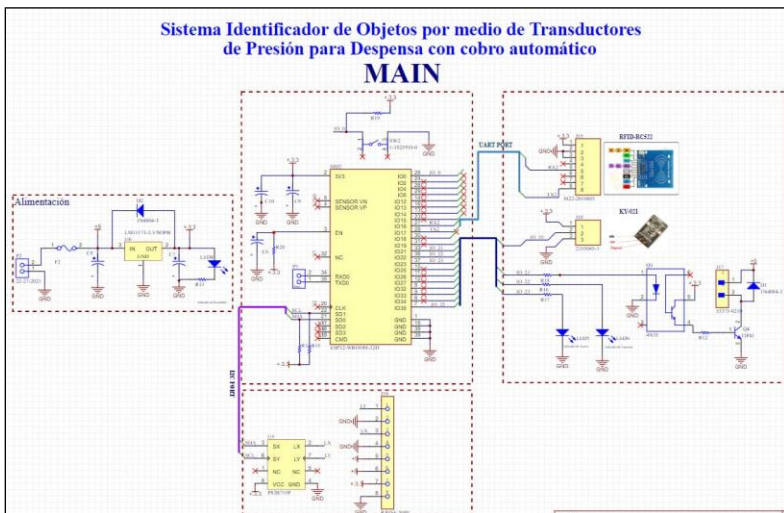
Sistema Identificador de Objetos por medio de Transductores de Presión para Despensa con cobro automático

MAIN

Alimentación

UART PORT

RFID-RC522

KY-021

3V3
SENSOR VN
SENSOR VP
EN
NC
RXD0
TXD0
CLK
SD1
SD2
SD3
CMD
IO0
IO2
IO4
IO5
IO12
IO13
IO14
IO15
IO16
IO17
IO18
IO19
IO21
IO22
IO23
IO25
IO26
IO27
IO32
IO33
IO34
IO35
GND
GND
GND

IN
OUT
GND

GND
GND
GND
GND
GND
GND
GND
GND

SX
SY
NC
VCC
LX
LY
NC
GND

I2C PORT

+3.3
+5
R11
R12
R13
R14
R15
R16
R17
R18
R19
R20
Q1
Q2
F2
J1